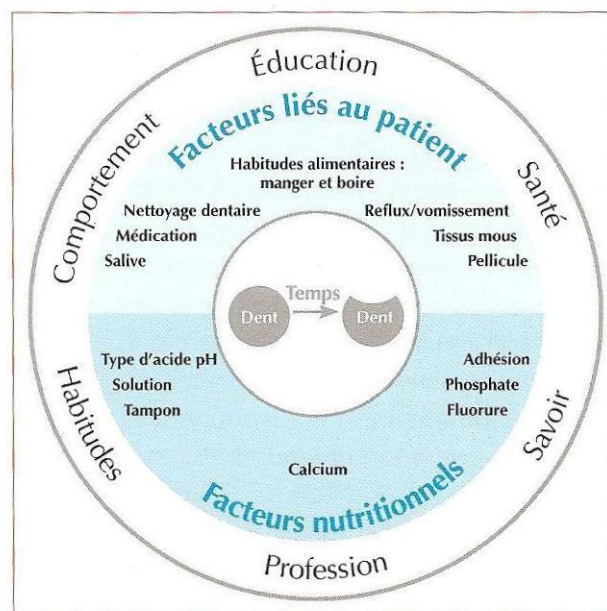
Éducation

Comportement

Santé

Facteurs liés au patient

Habitudes alimentaires : manger et boire

Nettoyage dentaire

Médication

Salive

Reflux/vomissement

Tissus mous

Pellicule

Temps

Dent

Dent

Type d'acide pH

Solution

Tampon

Adhésion

Phosphate

Fluorure

Calcium

Facteurs nutritionnels

Habitudes

Savoir

Profession